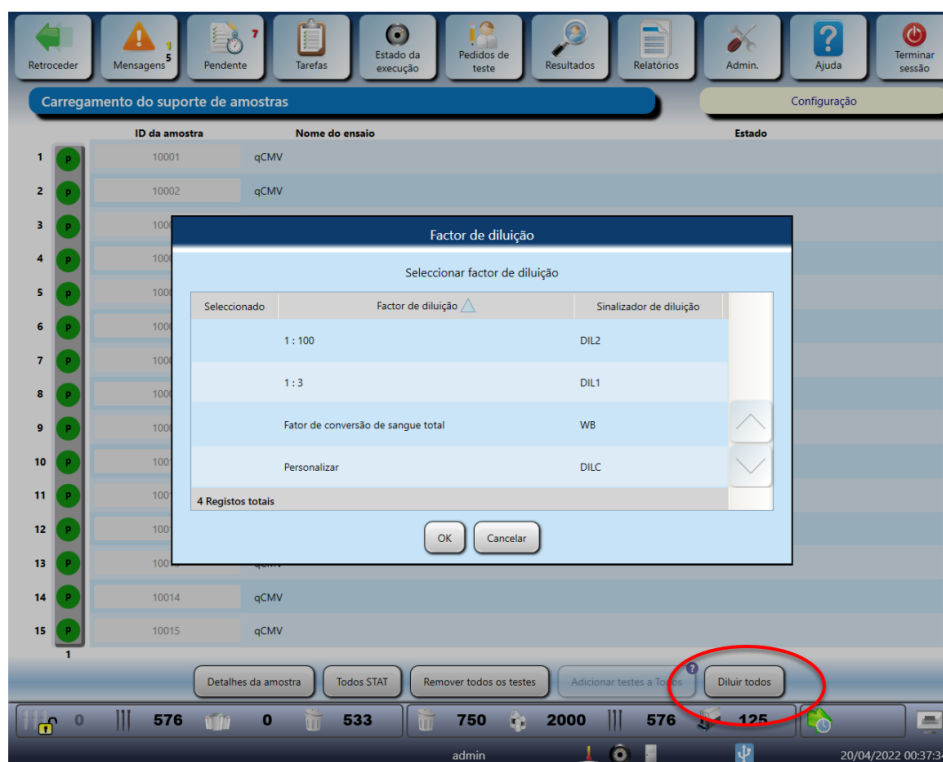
Retroceder Mensagens 1 5 Pendente 7 Tarefas Estado da execução Pedidos de teste Resultados Relatórios Admin. Ajuda Terminar sessão

Carregamento do suporte de amostras

Configuração

ID da amostra Nome do ensaio Estado

1 P 10001 qCMV
2 P 10002 qCMV
3 P 100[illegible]
4 P 100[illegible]
5 P 100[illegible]
6 P 100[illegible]
7 P 100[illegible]
8 P 100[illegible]
9 P 100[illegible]
10 P 100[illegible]
11 P 100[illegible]
12 P 100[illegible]
13 P 100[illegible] qCMV
14 P 10014 qCMV
15 P 10015 qCMV
1

Factor de diluição

Seleccionar factor de diluição

| Seleccionado | Factor de diluição | Sinalizador de diluição |
|---|---|---|
| | 1 : 100 | DIL2 |
| | 1 : 3 | DIL1 |
| | Fator de conversão de sangue total | WB |
| | Personalizar | DILC |

4 Registos totais

OK Cancelar

Detalhes da amostra Todos STAT Remover todos os testes Adicionar testes a Todos Diluir todos

0 576 0 533 750 2000 576 125

admin 20/04/2022 00:37:3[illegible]